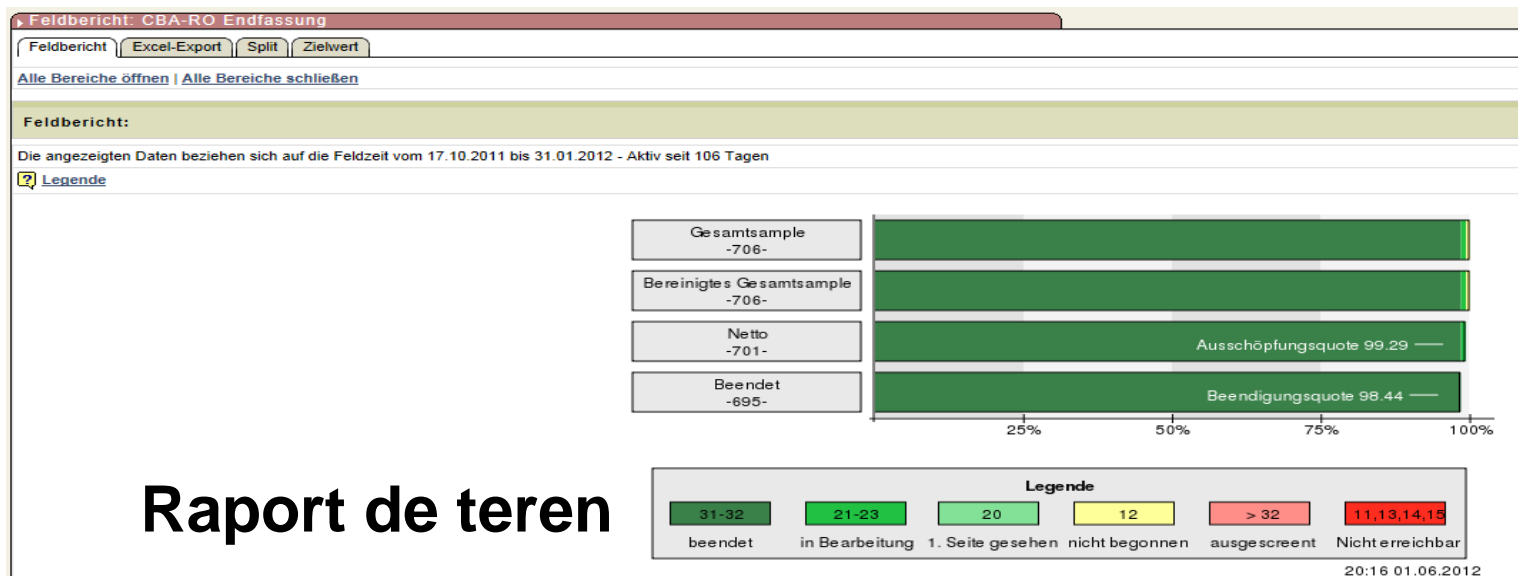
Feldbericht: CBA-RO Endfassung

Feldbericht | Excel-Export | Split | Zielwert

Alle Bereiche öffnen | Alle Bereiche schließen

Feldbericht:

Die angezeigten Daten beziehen sich auf die Feldzeit vom 17.10.2011 bis 31.01.2012 - Aktiv seit 106 Tagen

? Legende

Gesamtsample
-706-

Bereinigtes Gesamtsample
-706-

Netto
-701-
Ausschöpfungsquote 99.29

Beendet
-695-
Beendigungsquote 98.44

25% 50% 75% 100%

Raport de teren

Legende

| 31-32 | 21-23 | 20 | 12 | > 32 | 11,13,14,15 |
|---|---|---|---|---|---|
| beendet | in Bearbeitung | 1. Seite gesehen | nicht begonnen | ausgescreent | Nicht erreichbar |

20:16 01.06.2012